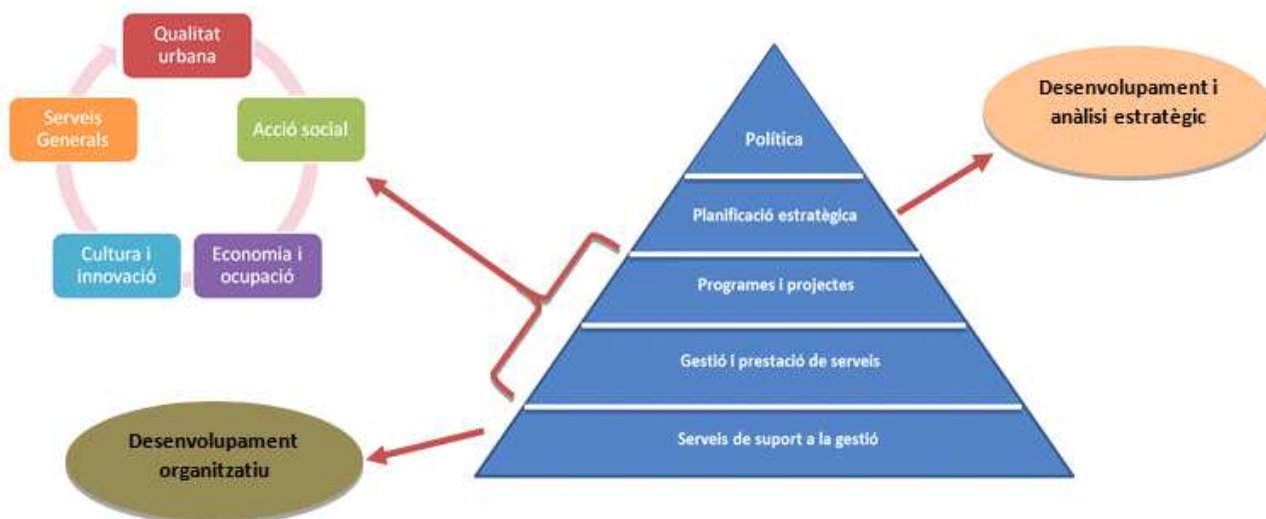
Qualitat urbana

Acció social

Economia i ocupació

Cultura i innovació

Serveis Generals

Política

Planificació estratègica

Programes i projectes

Gestió i prestació de serveis

Serveis de suport a la gestió

Desenvolupament i anàlisi estratègic

Desenvolupament organitzatiu